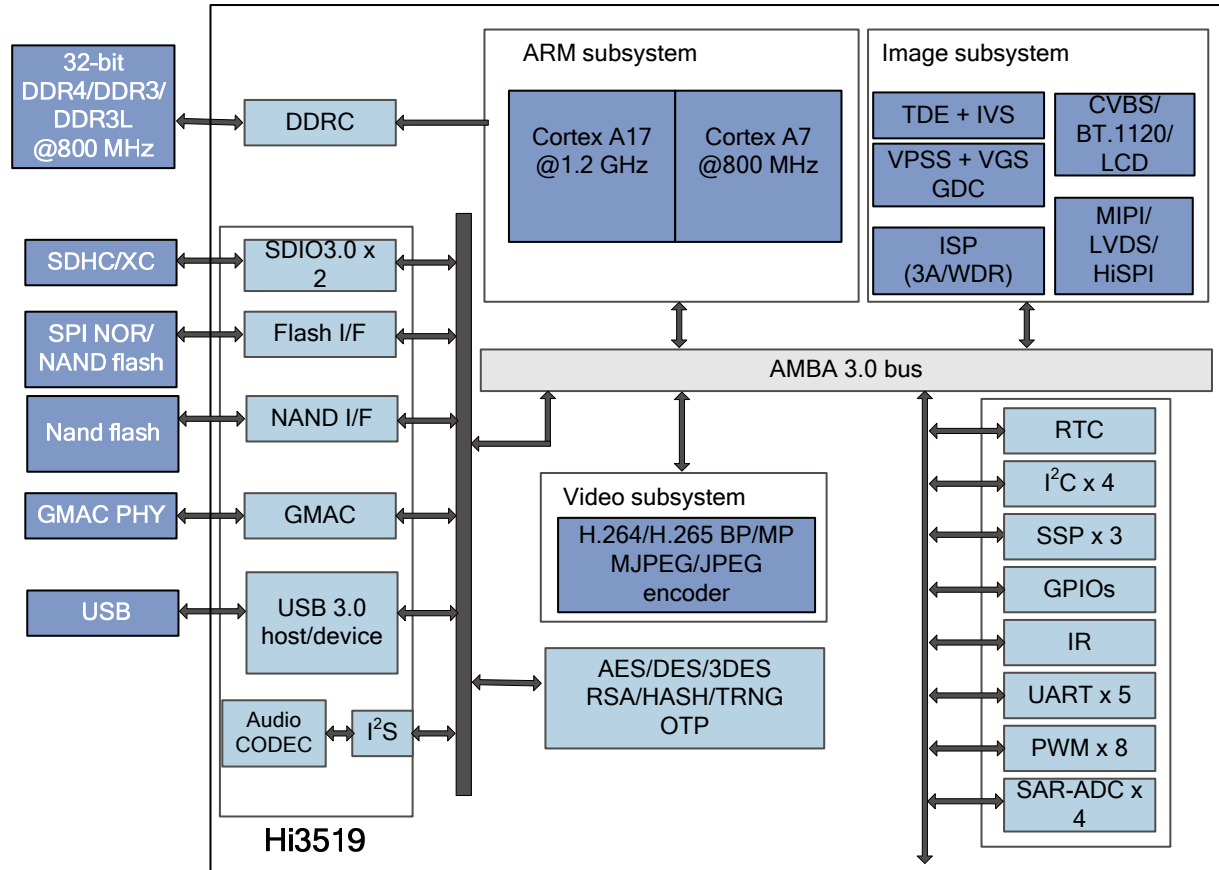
32-bit DDR4/DDR3/ DDR3L @800 MHz

DDRC

ARM subsystem

Cortex A17 @1.2 GHz

Cortex A7 @800 MHz

Image subsystem

TDE + IVS

VPSS + VGS GDC

ISP (3A/WDR)

CVBS/ BT.1120/ LCD

MIPI/ LVDS/ HiSPI

SDHC/XC

SDIO3.0 x 2

SPI NOR/ NAND flash

Flash I/F

Nand flash

NAND I/F

GMAC PHY

GMAC

USB

USB 3.0 host/device

Audio CODEC

$I^2S$

AMBA 3.0 bus

Video subsystem

H.264/H.265 BP/MP MJPEG/JPEG encoder

AES/DES/3DES RSA/HASH/TRNG OTP

RTC

$I^2C$ x 4

SSP x 3

GPIOs

IR

UART x 5

PWM x 8

SAR-ADC x 4

Hi3519